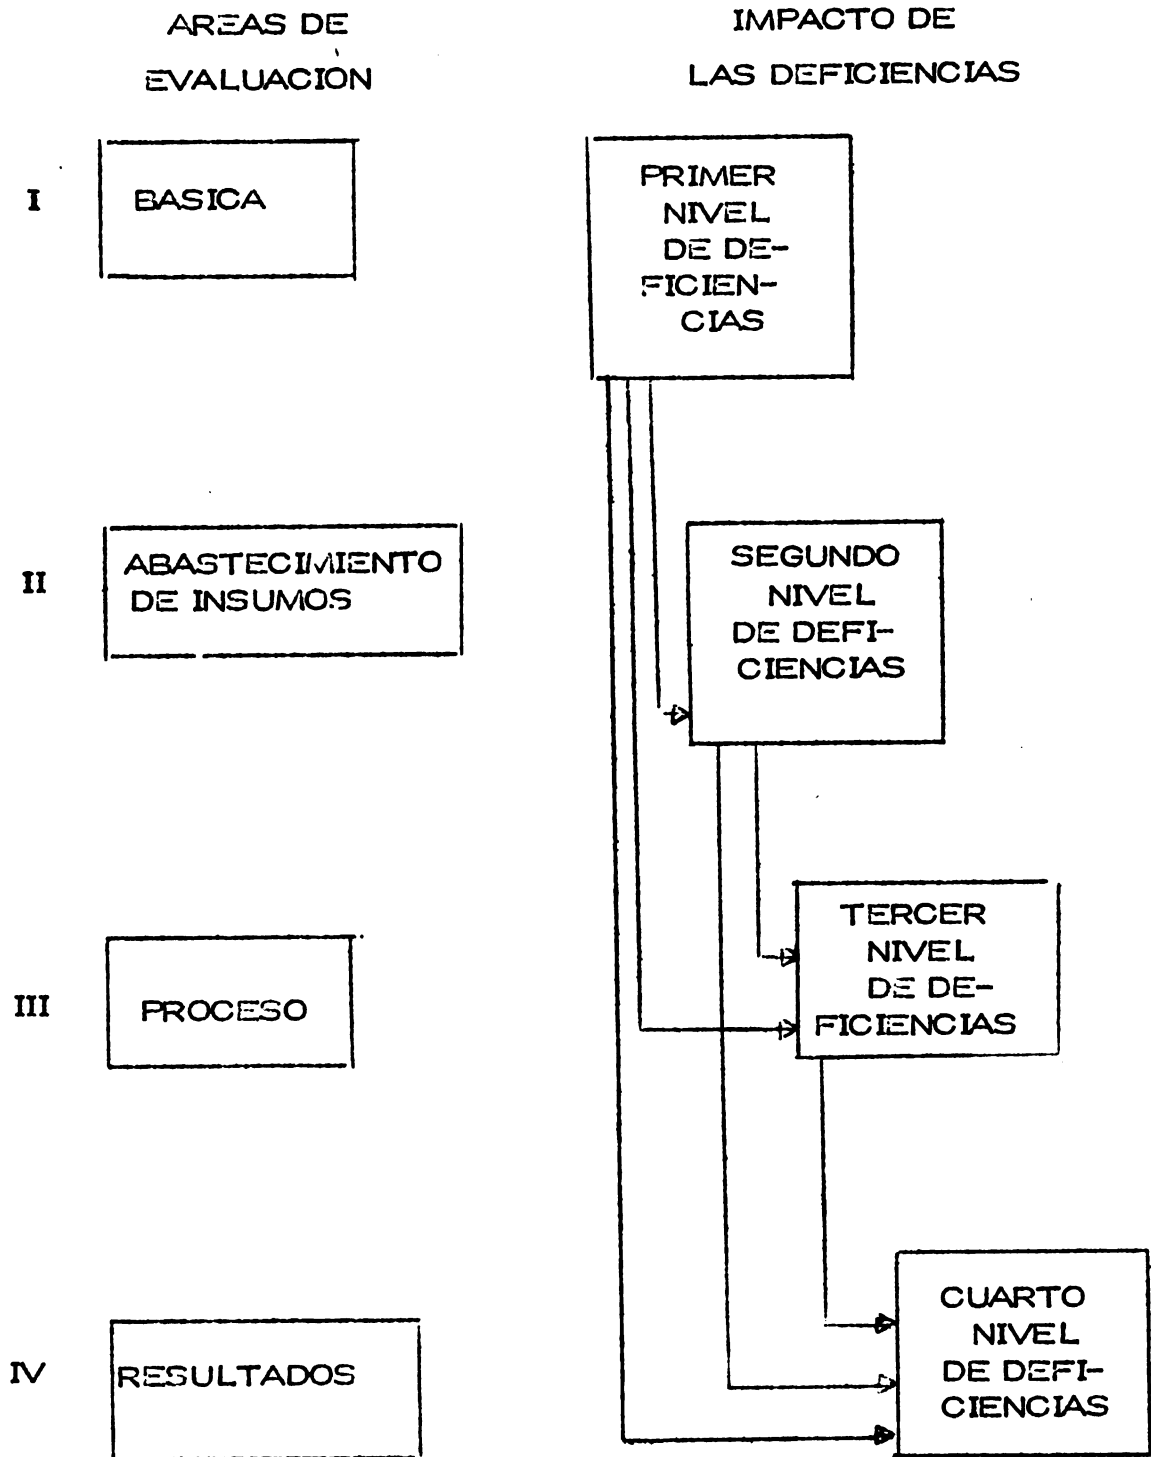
AREAS DE EVALUACIÓN

IMPACTO DE LAS DEFICIENCIAS

I

BASICA

PRIMER NIVEL DE DEFICIENCIAS

II

ABASTECIMIENTO DE INSUMOS

SEGUNDO NIVEL DE DEFICIENCIAS

III

PROCESO

TERCER NIVEL DE DEFICIENCIAS

IV

RESULTADOS

CUARTO NIVEL DE DEFICIENCIAS